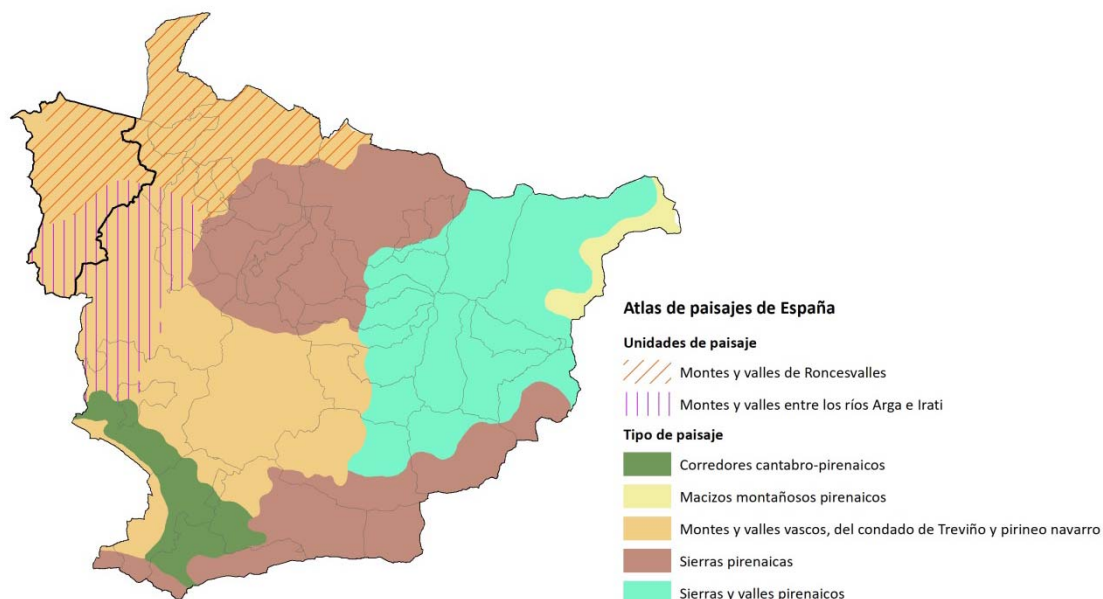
Atlas de paisajes de España

Unidades de paisaje

Montes y valles de Roncesvalles

Montes y valles entre los ríos Arga e Irati

Tipo de paisaje

Corredores cantabro-pirenaicos

Macizos montañosos pirenaicos

Montes y valles vascos, del condado de Treviño y pirineo navarro

Sierras pirenaicas

Sierras y valles pirenaicos